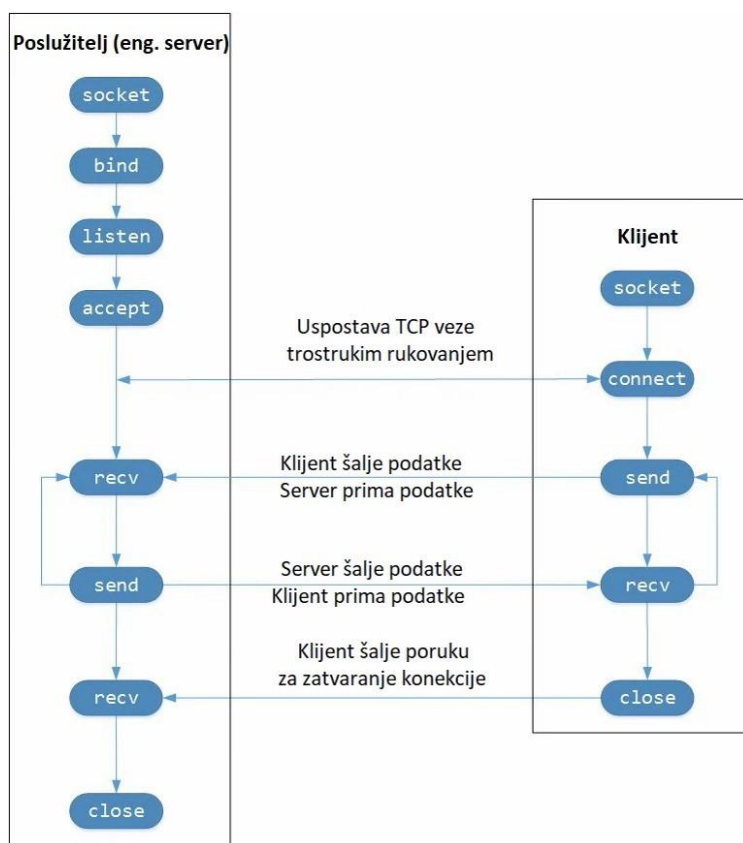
Poslužitelj (eng. server)

socket

bind

listen

accept

Klijent

socket

Uspostava TCP veze trostrukim rukovanjem

connect

recv

Klijent šalje podatke
Server prima podatke

send

send

Server šalje podatke
Klijent prima podatke

recv

Klijent šalje poruku
za zatvaranje konekcije

recv

close

close